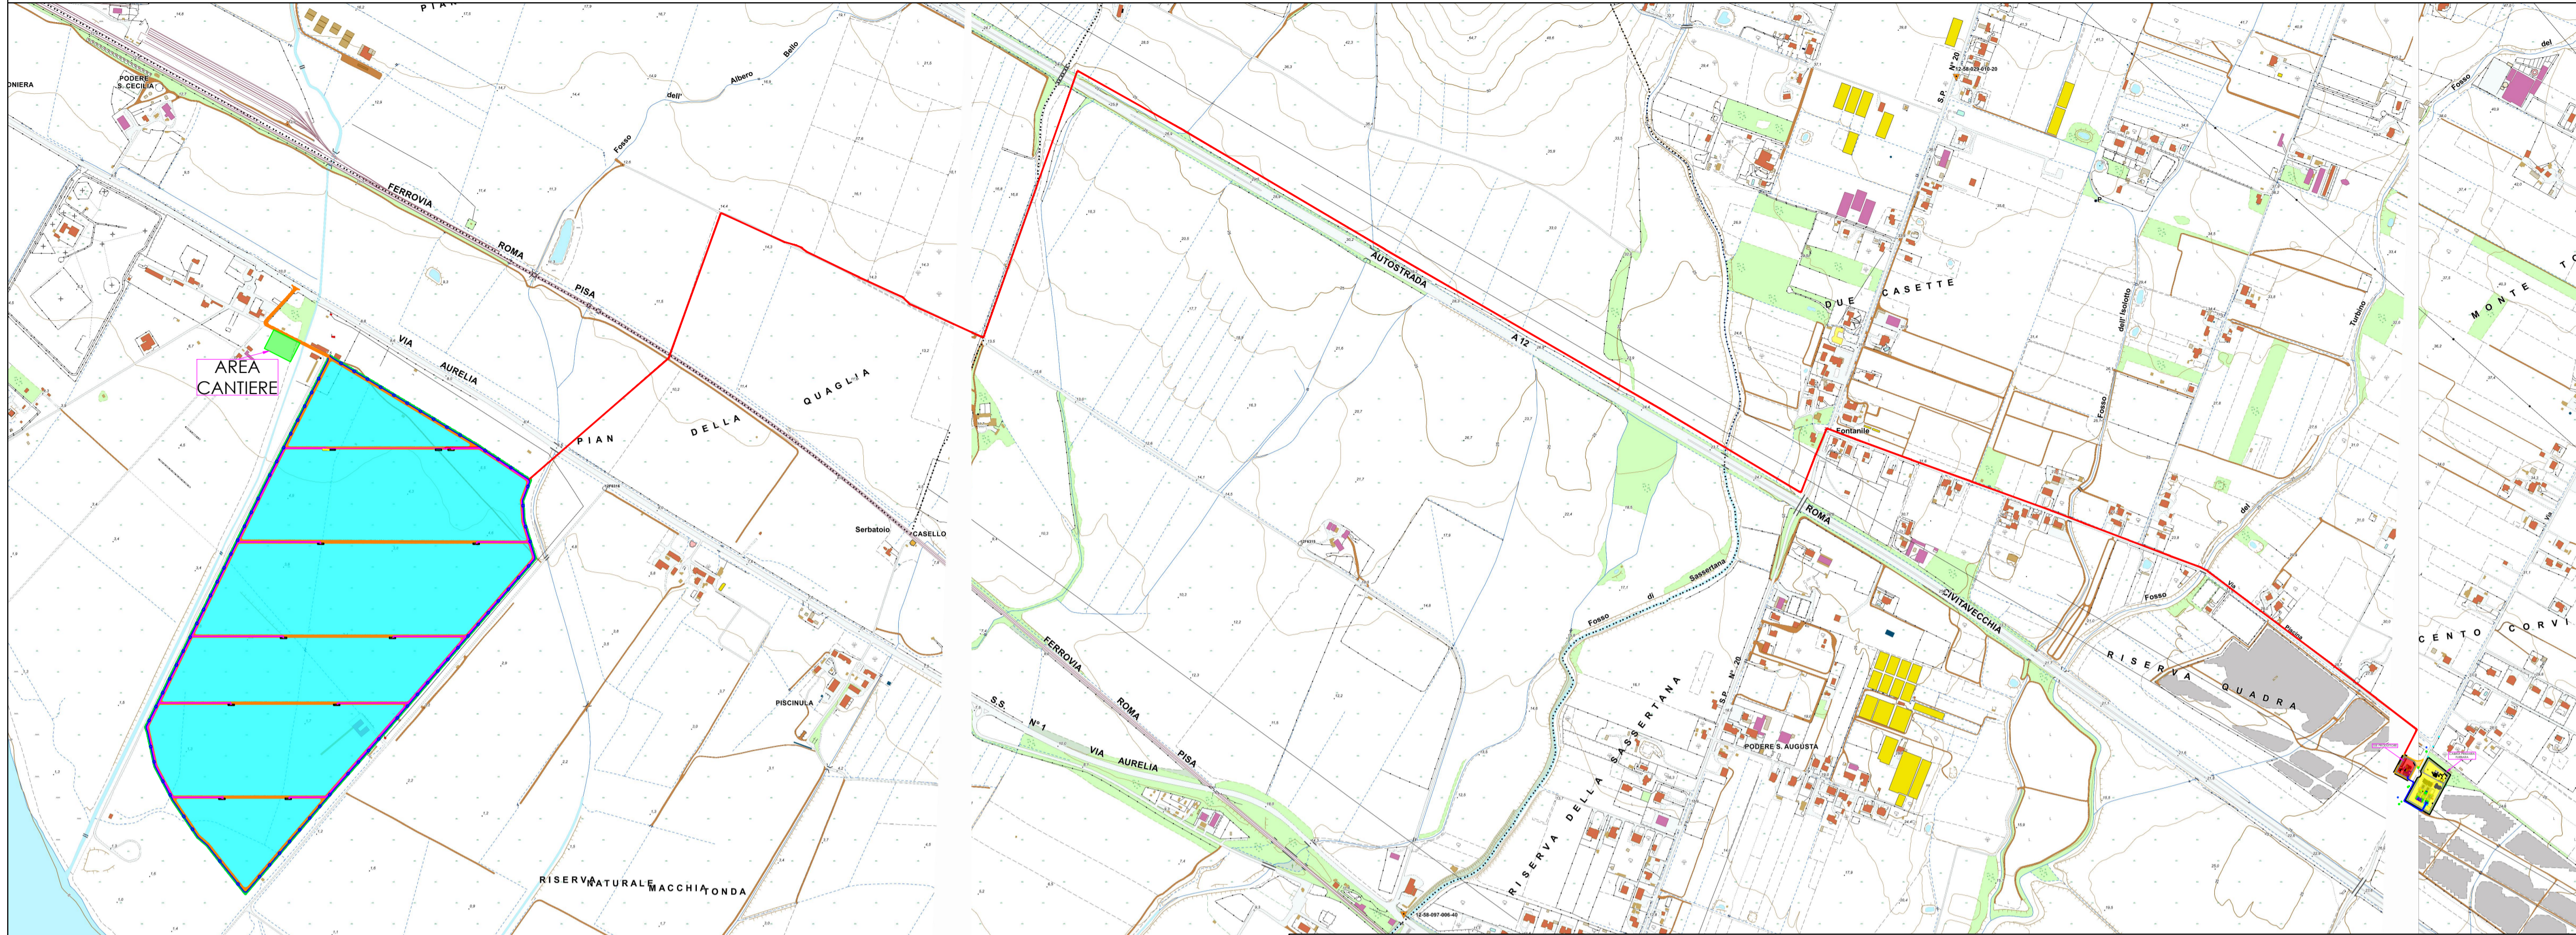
ONIERA

PODERE S. CECILIA

PIAN

Fosso dell' Albero Bello

FERROVIA ROMA PISA

VIA AURELIA

AREA CANTIERE

PIAN DELLA QUAGLIA

Serbatoio

CASELLO

PISCINULA

RISERVA NATURALE MACCHIA TONDA

AUTOSTRADA A 12

FERROVIA ROMA PISA

S.S. N° 1 VIA AURELIA

Fosso di Sassertana

RISERVA DELLA SASSERTANA

S.P. N° 20

PODERE S. AUGUSTA

DUE CASETTE

S.P. N° 20

Fontanile

Fosso dell' Isolotto

Turbino

ROMA CIVITAVECCHIA

RISERVA QUADRA

Fosso del

Via

MONTE

CENTO CORVI

Fosso

del